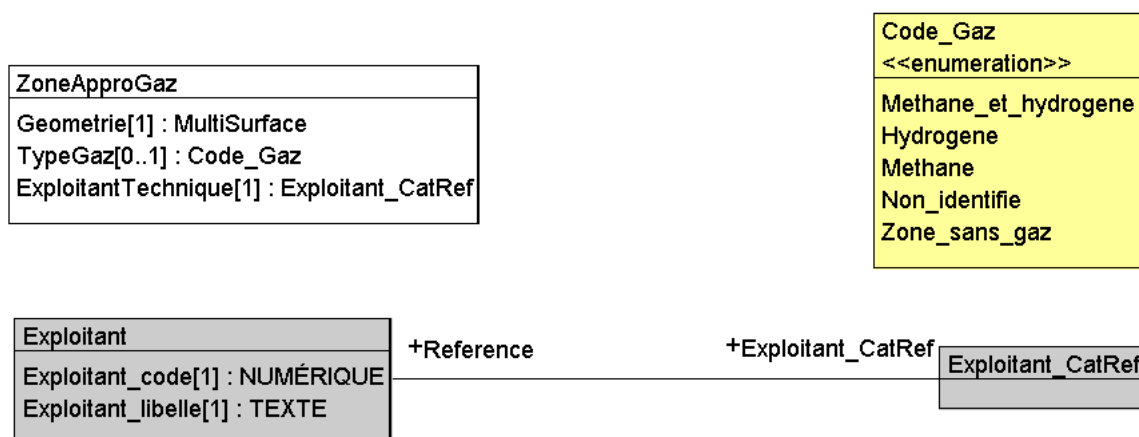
ZoneApproGaz

Geometrie[1] : MultiSurface
TypeGaz[0..1] : Code_Gaz
ExploitantTechnique[1] : Exploitant_CatRef

Code_Gaz
<<enumeration>>

Methane_et_hydrogene
Hydrogene
Methane
Non_identifie
Zone_sans_gaz

Exploitant

Exploitant_code[1] : NUMÉRIQUE
Exploitant_libelle[1] : TEXTE

+Reference

+Exploitant_CatRef

Exploitant_CatRef